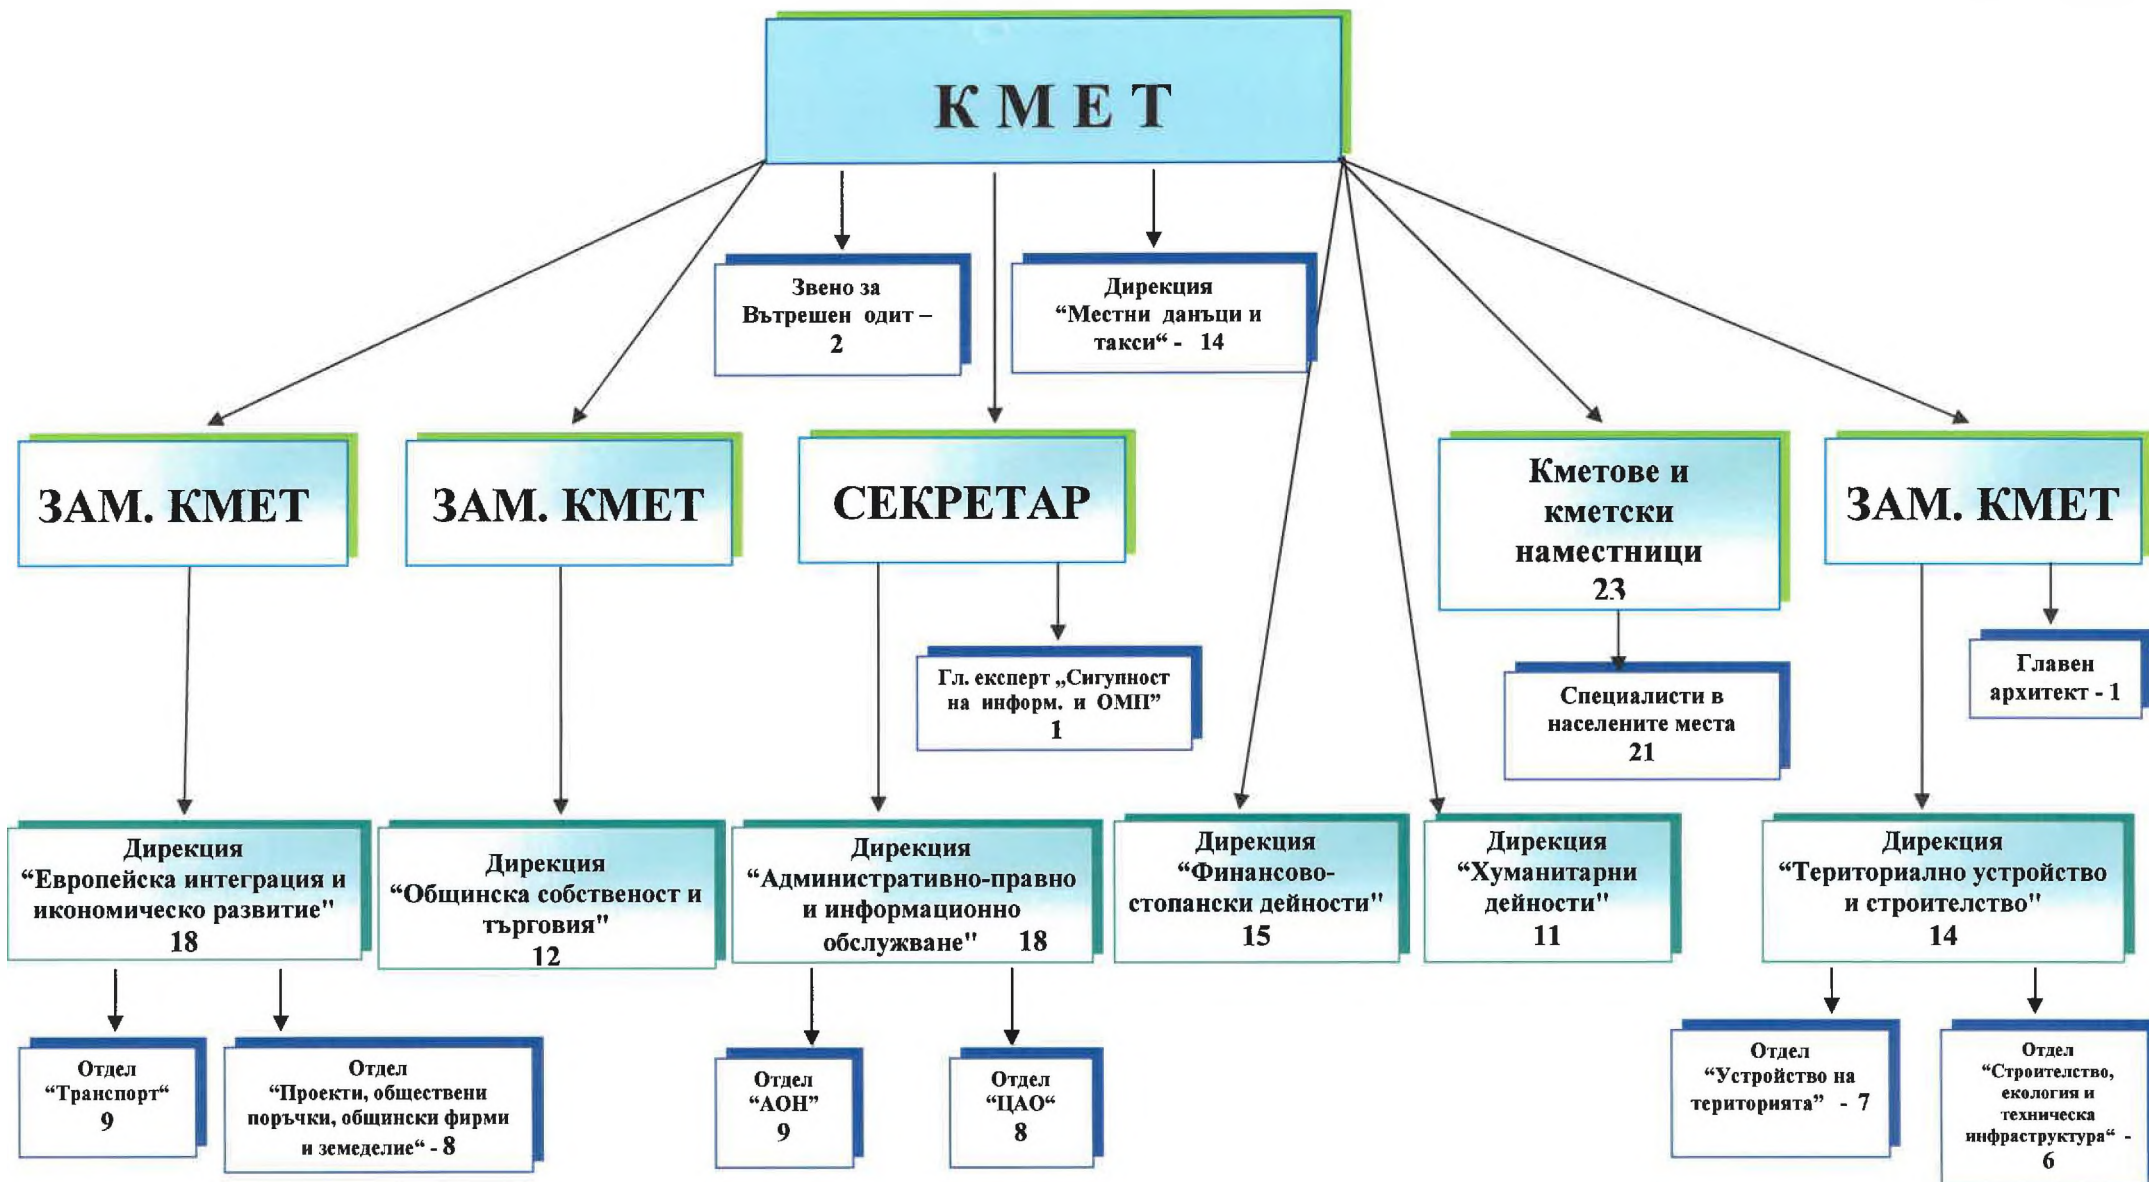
К М Е Т

Звено за Вътрешен одит – 2

Дирекция “Местни данъци и такси“ - 14

ЗАМ. КМЕТ

ЗАМ. КМЕТ

СЕКРЕТАР

Кметове и кметски наместници 23

ЗАМ. КМЕТ

Гл. експерт „Сигурност на информ. и ОМП” 1

Специалисти в населените места 21

Главен архитект - 1

Дирекция “Европейска интеграция и икономическо развитие" 18

Дирекция "Общинска собственост и търговия" 12

Дирекция “Административно-правно и информационно обслужване" 18

Дирекция “Финансово-стопански дейности" 15

Дирекция “Хуманитарни дейности" 11

Дирекция “Териториално устройство и строителство" 14

Отдел “Транспорт“ 9

Отдел “Проекти, обществени поръчки, общински фирми и земеделие“ - 8

Отдел “АОН” 9

Отдел “ЦАО“ 8

Отдел “Устройство на територията” - 7

Отдел “Строителство, екология и техническа инфраструктура“ - 6